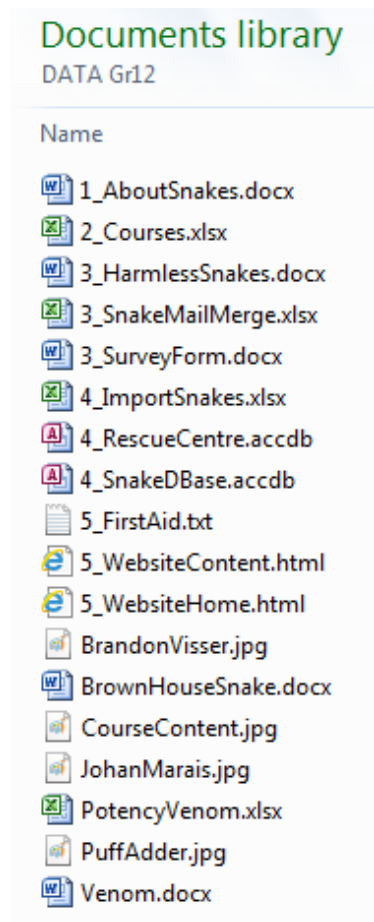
Documents library
DATA Gr12

Name

1_AboutSnakes.docx
2_Courses.xlsx
3_HarmlessSnakes.docx
3_SnakeMailMerge.xlsx
3_SurveyForm.docx
4_ImportSnakes.xlsx
4_RescueCentre.accdb
4_SnakeDBase.accdb
5_FirstAid.txt
5_WebsiteContent.html
5_WebsiteHome.html
BrandonVisser.jpg
BrownHouseSnake.docx
CourseContent.jpg
JohanMarais.jpg
PotencyVenom.xlsx
PuffAdder.jpg
Venom.docx